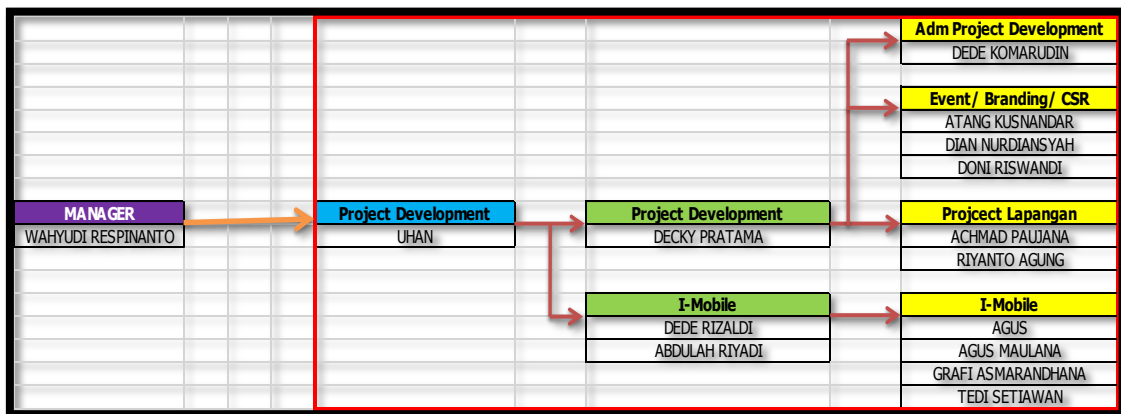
MANAGER
WAHYUDI RESPINANTO

Project Development
UHAN

Project Development
DECKY PRATAMA

I-Mobile
DEDE RIZALDI
ABDULAH RIYADI

Adm Project Development
DEDE KOMARUDIN

Event/ Branding/ CSR
ATANG KUSNANDAR
DIAN NURDIANSYAH
DONI RISWANDI

Projcect Lapangan
ACHMAD PAUJANA
RIYANTO AGUNG

I-Mobile
AGUS
AGUS MAULANA
GRAFI ASMARANDHANA
TEDI SETIAWAN